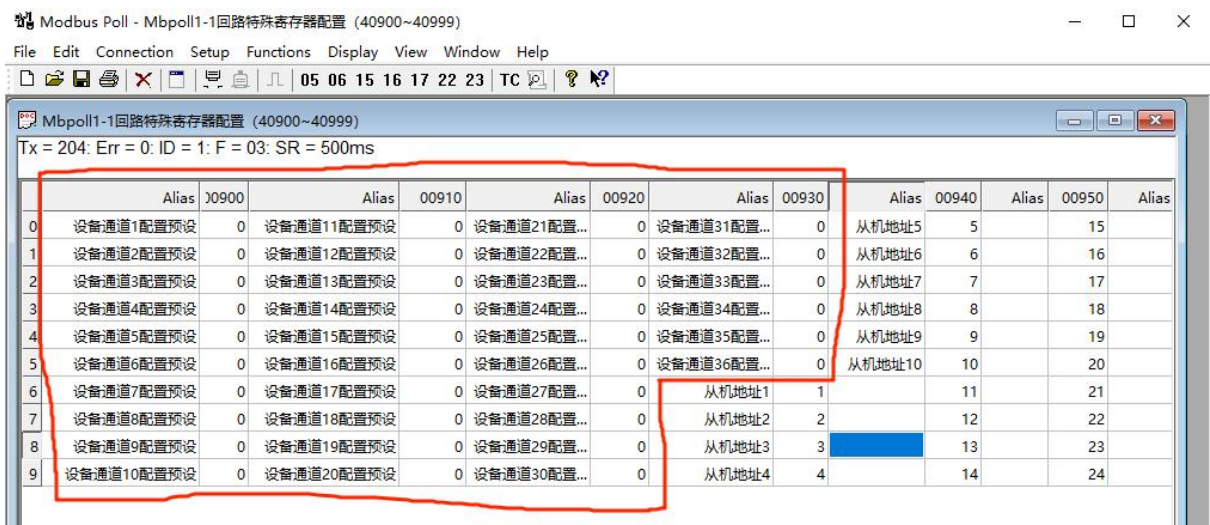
Modbus Poll - Mbpoll1-1回路特殊寄存器配置 (40900~40999)

File Edit Connection Setup Functions Display View Window Help

05 06 15 16 17 22 23 TC

Mbpoll1-1回路特殊寄存器配置 (40900~40999)

Tx = 204: Err = 0: ID = 1: F = 03: SR = 500ms

| | Alias | )0900 | Alias | 00910 | Alias | 00920 | Alias | 00930 | Alias | 00940 | Alias | 00950 | Alias |
|---|---|---|---|---|---|---|---|---|---|---|---|---|---|
| 0 | 设备通道1配置预设 | 0 | 设备通道11配置预设 | 0 | 设备通道21配置... | 0 | 设备通道31配置... | 0 | 从机地址5 | 5 | | 15 | |
| 1 | 设备通道2配置预设 | 0 | 设备通道12配置预设 | 0 | 设备通道22配置... | 0 | 设备通道32配置... | 0 | 从机地址6 | 6 | | 16 | |
| 2 | 设备通道3配置预设 | 0 | 设备通道13配置预设 | 0 | 设备通道23配置... | 0 | 设备通道33配置... | 0 | 从机地址7 | 7 | | 17 | |
| 3 | 设备通道4配置预设 | 0 | 设备通道14配置预设 | 0 | 设备通道24配置... | 0 | 设备通道34配置... | 0 | 从机地址8 | 8 | | 18 | |
| 4 | 设备通道5配置预设 | 0 | 设备通道15配置预设 | 0 | 设备通道25配置... | 0 | 设备通道35配置... | 0 | 从机地址9 | 9 | | 19 | |
| 5 | 设备通道6配置预设 | 0 | 设备通道16配置预设 | 0 | 设备通道26配置... | 0 | 设备通道36配置... | 0 | 从机地址10 | 10 | | 20 | |
| 6 | 设备通道7配置预设 | 0 | 设备通道17配置预设 | 0 | 设备通道27配置... | 0 | 从机地址1 | 1 | | 11 | | 21 | |
| 7 | 设备通道8配置预设 | 0 | 设备通道18配置预设 | 0 | 设备通道28配置... | 0 | 从机地址2 | 2 | | 12 | | 22 | |
| 8 | 设备通道9配置预设 | 0 | 设备通道19配置预设 | 0 | 设备通道29配置... | 0 | 从机地址3 | 3 | | 13 | | 23 | |
| 9 | 设备通道10配置预设 | 0 | 设备通道20配置预设 | 0 | 设备通道30配置... | 0 | 从机地址4 | 4 | | 14 | | 24 | |